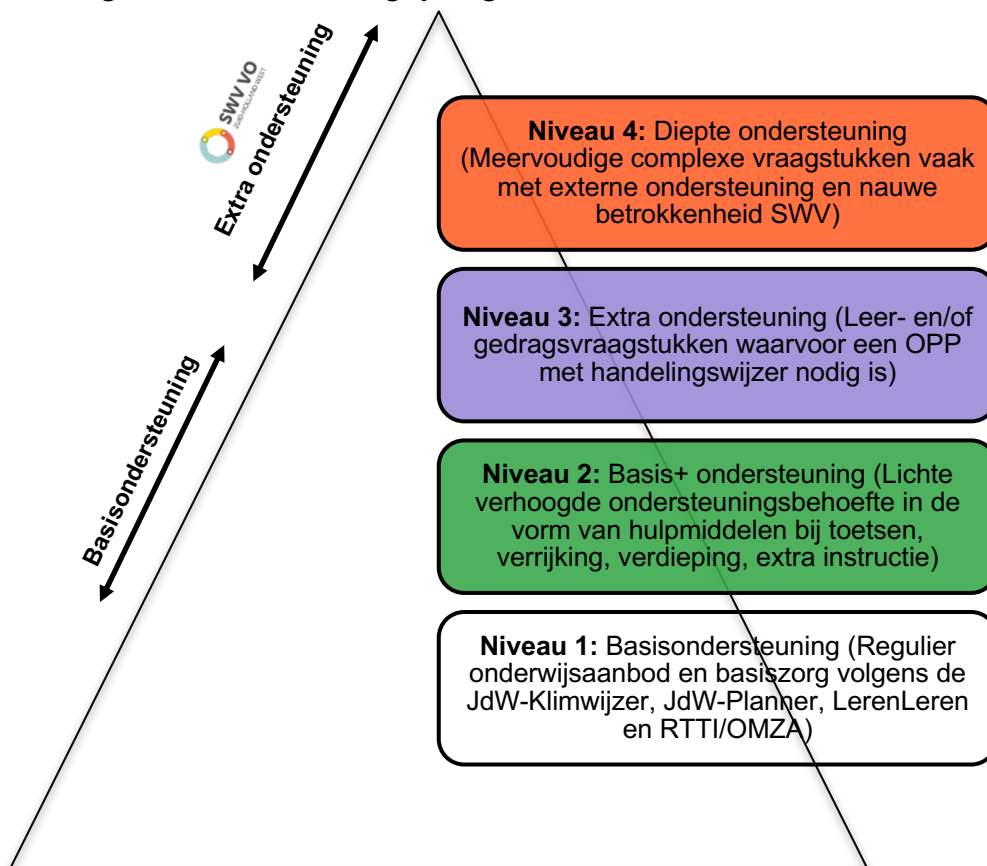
SWV VO
ZUID-HOLLAND WEST

Extra ondersteuning

Basisondersteuning

**Niveau 4:** Diepte ondersteuning (Meervoudige complexe vraagstukken vaak met externe ondersteuning en nauwe betrokkenheid SWV)

**Niveau 3:** Extra ondersteuning (Leer- en/of gedragsvraagstukken waarvoor een OPP met handelingswijzer nodig is)

**Niveau 2:** Basis+ ondersteuning (Lichte verhoogde ondersteuningsbehoefte in de vorm van hulpmiddelen bij toetsen, verrijking, verdieping, extra instructie)

**Niveau 1:** Basisondersteuning (Regulier onderwijsaanbod en basiszorg volgens de JdW-Klimwijzer, JdW-Planner, LerenLeren en RTTI/OMZA)